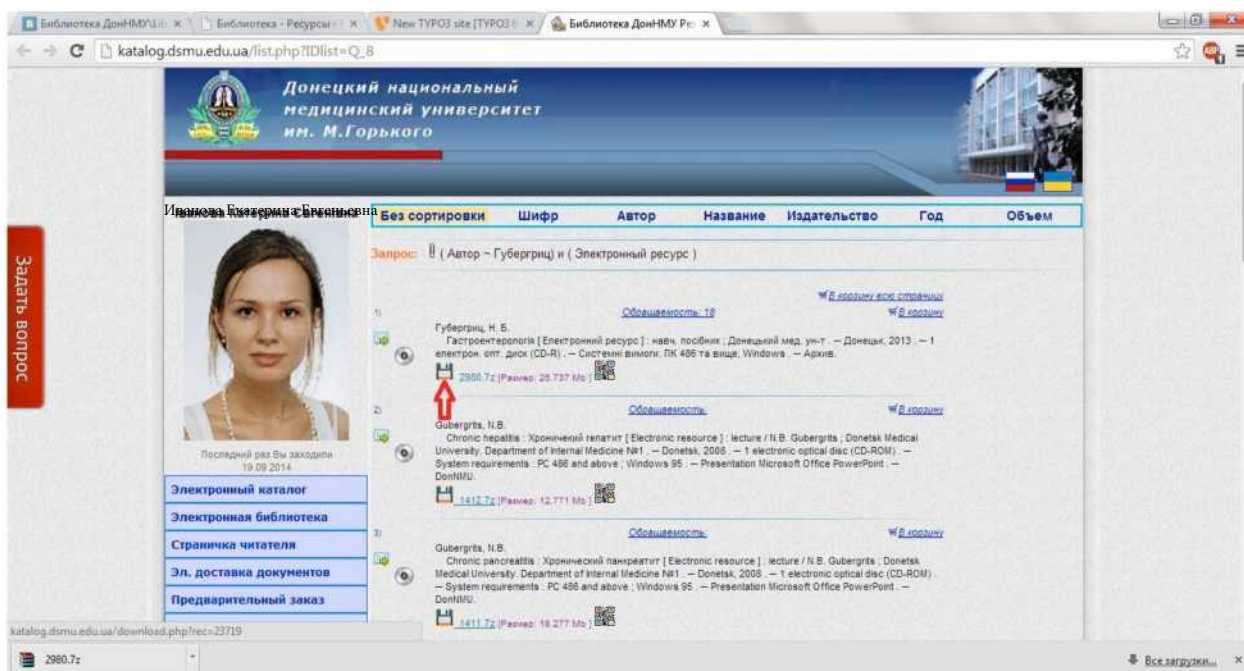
Библиотека ДонНМУ | × Библиотека - Ресурсы | × New TYPO3 site [TYPO3 | × Библиотека ДонНМУ Ре: ×

katalog.dsmu.edu.ua/list.php?IDlist=Q_8

Донецкий национальный медицинский университет им. М.Горького

Иванова Екатерина Евгеньевна

Без сортировки | Шифр | Автор | Название | Издательство | Год | Объем

Задать вопрос

Запрос: ( Автор ~ Губергриц) и ( Электронный ресурс )

В корзину всю страницу

1) Обращаемость: 18 В корзину

Губергриц, Н. Б.
Гастроентерологія [ Електронний ресурс ] : навч. посібник ; Донецький мед. ун-т . — Донецьк, 2013 . — 1 електрон. опт. диск (CD-R) . — Системні вимоги: ПК 486 та вище; Windows . — Архив.

2980.7z [Размер: 25.737 Mb ]

2) Обращаемость: В корзину

Gubergrits, N.B.
Chronic hepatitis : Хронический гепатит [ Electronic resource ] : lecture / N.B. Gubergrits ; Donetsk Medical University. Department of Internal Medicine №1 . — Donetsk, 2008 . — 1 electronic optical disc (CD-ROM) . — System requirements : PC 486 and above ; Windows 95 . — Presentation Microsoft Office PowerPoint . — DonNMU.

1412.7z [Размер: 12.771 Mb ]

3) Обращаемость: В корзину

Gubergrits, N.B.
Chronic pancreatitis : Хронический панкреатит [ Electronic resource ] : lecture / N.B. Gubergrits ; Donetsk Medical University. Department of Internal Medicine №1 . — Donetsk, 2008 . — 1 electronic optical disc (CD-ROM) . — System requirements : PC 486 and above ; Windows 95 . — Presentation Microsoft Office PowerPoint . — DonNMU.

1411.7z [Размер: 18.277 Mb ]

Последний раз Вы заходили 19.09.2014

Электронный каталог
Электронная библиотека
Страничка читателя
Эл. доставка документов
Предварительный заказ

katalog.dsmu.edu.ua/download.php?rec=23719

2980.7z

Все загрузки...